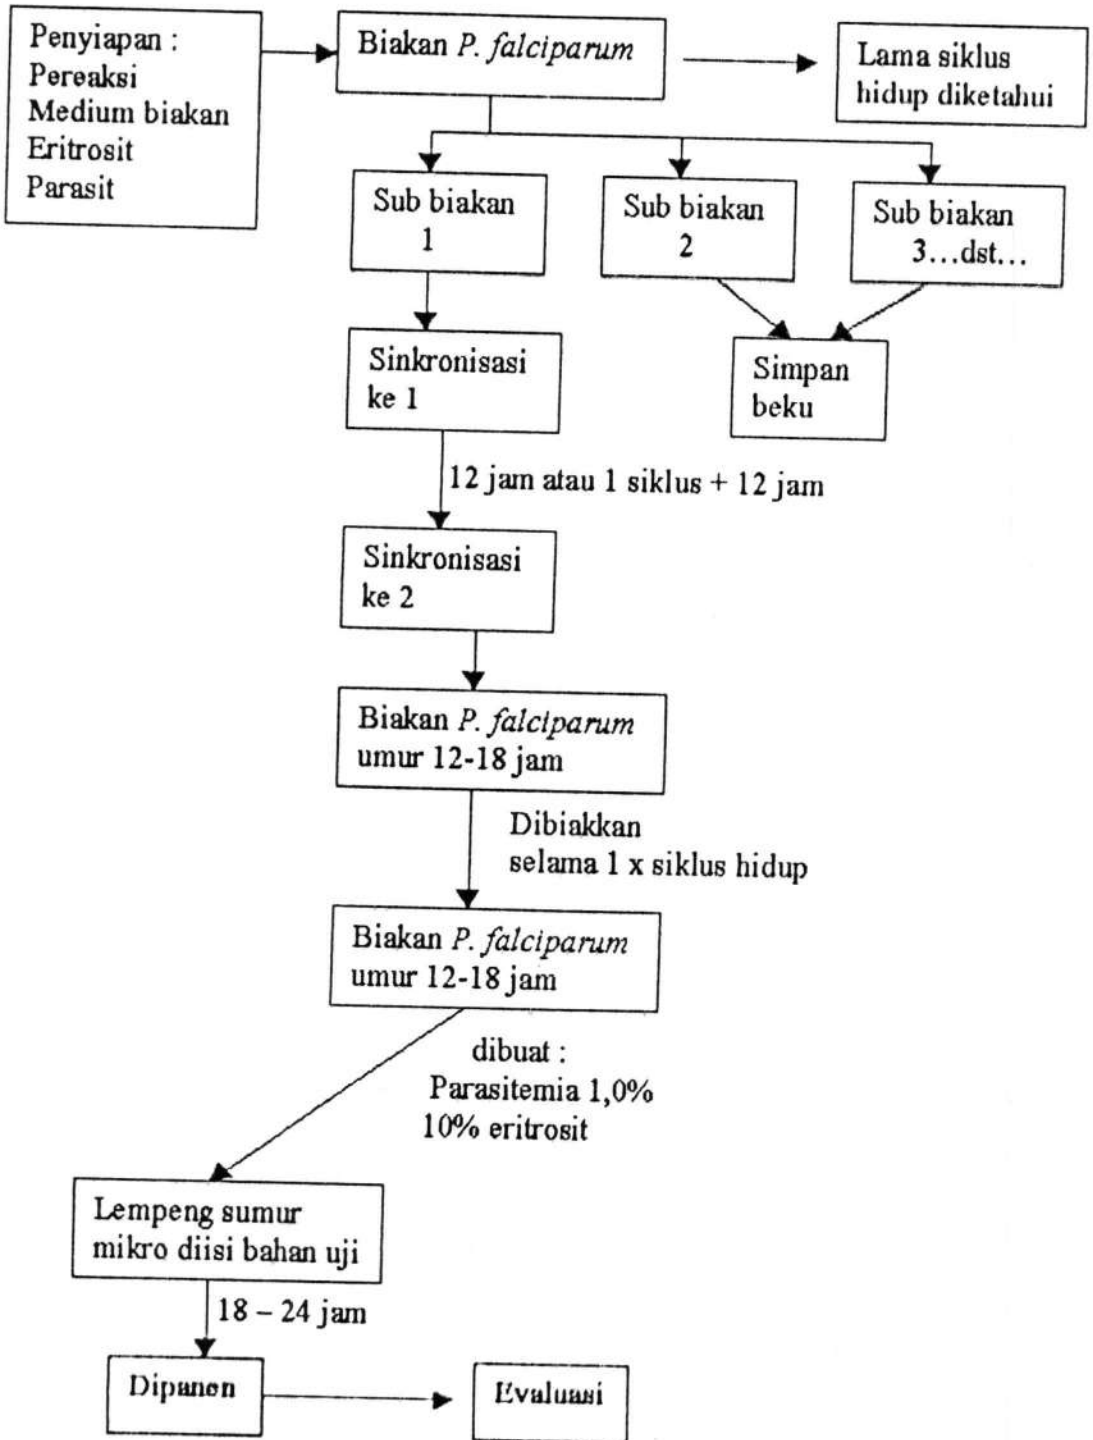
Penyiapan :
Pereaksi
Medium biakan
Eritrosit
Parasit

Biakan P. falciparum

Lama siklus hidup diketahui

Sub biakan 1

Sub biakan 2

Sub biakan 3…dst…

Sinkronisasi ke 1

Simpan beku

12 jam atau 1 siklus + 12 jam

Sinkronisasi ke 2

Biakan P. falciparum umur 12-18 jam

Dibiakkan selama 1 x siklus hidup

Biakan P. falciparum umur 12-18 jam

dibuat :
Parasitemia 1,0%
10% eritrosit

Lempeng sumur mikro diisi bahan uji

18 – 24 jam

Dipanen

Evaluasi